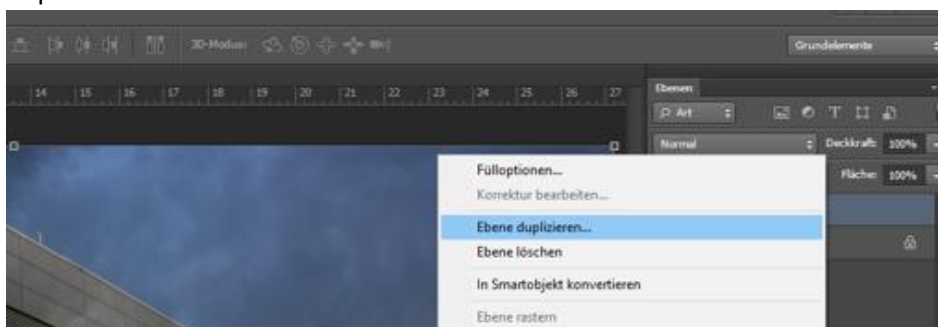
3D-Modus:

Grundelemente

14 15 16 17 18 19 20 21 22 23 24 25 26 27

Ebenen

Art

Normal

Deckkraft: 100%

Fläche: 100%

Fülloptionen...

Korrektur bearbeiten...

Ebene duplizieren...

Ebene löschen

In Smartobjekt konvertieren

Ebene rastern